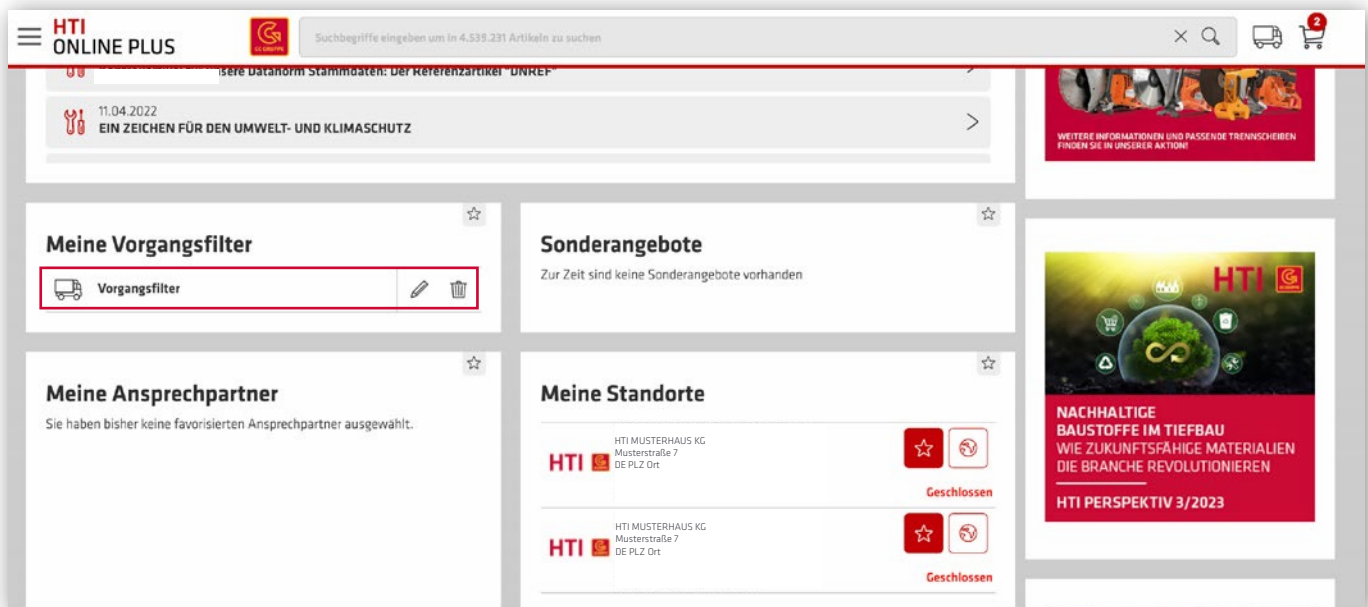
HTI ONLINE PLUS

Suchbegriffe eingeben um in 4.539.231 Artikeln zu suchen

2

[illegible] sere Datanorm Stammdaten: Der Referenzartikel "UNREF"

11.04.2022
EIN ZEICHEN FÜR DEN UMWELT- UND KLIMASCHUTZ

WEITERE INFORMATIONEN UND PASSENDE TRENNSCHEIBEN FINDEN SIE IN UNSERER AKTION!

Meine Vorgangsfilter

Vorgangsfilter

Sonderangebote

Zur Zeit sind keine Sonderangebote vorhanden

HTI

NACHHALTIGE BAUSTOFFE IM TIEFBAU
WIE ZUKUNFTSFÄHIGE MATERIALIEN DIE BRANCHE REVOLUTIONIEREN

HTI PERSPEKTIV 3/2023

Meine Ansprechpartner

Sie haben bisher keine favorisierten Ansprechpartner ausgewählt.

Meine Standorte

HTI
HTI MUSTERHAUS KG
Musterstraße 7
DE PLZ Ort

Geschlossen

HTI
HTI MUSTERHAUS KG
Musterstraße 7
DE PLZ Ort

Geschlossen